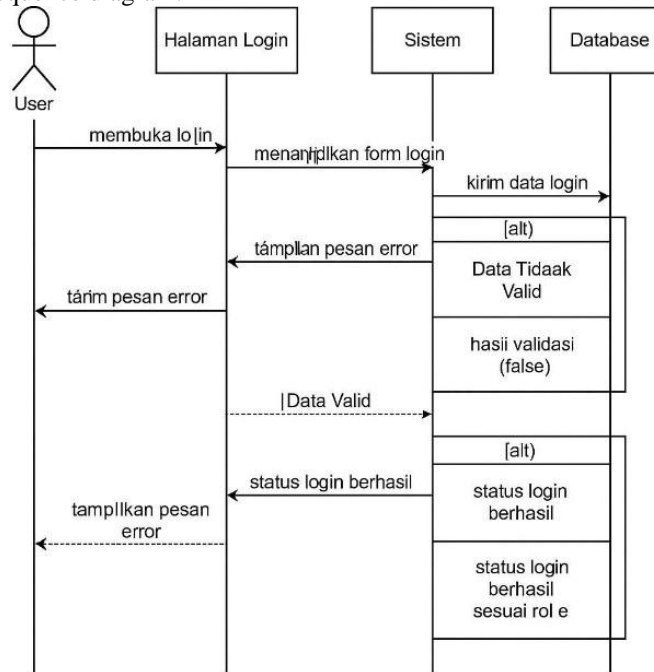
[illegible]

User

Halaman Login

Sistem

Database

membuka lo|in

menan|t|dlkan form login

kirim data login

[alt)

támpllan pesan error

Data Tidaak Valid

tárim pesan error

hasii validasi (false)

|Data Valid

[alt)

status login berhasil

status login berhasil

tampIlkan pesan error

status login berhasil sesuai rol e